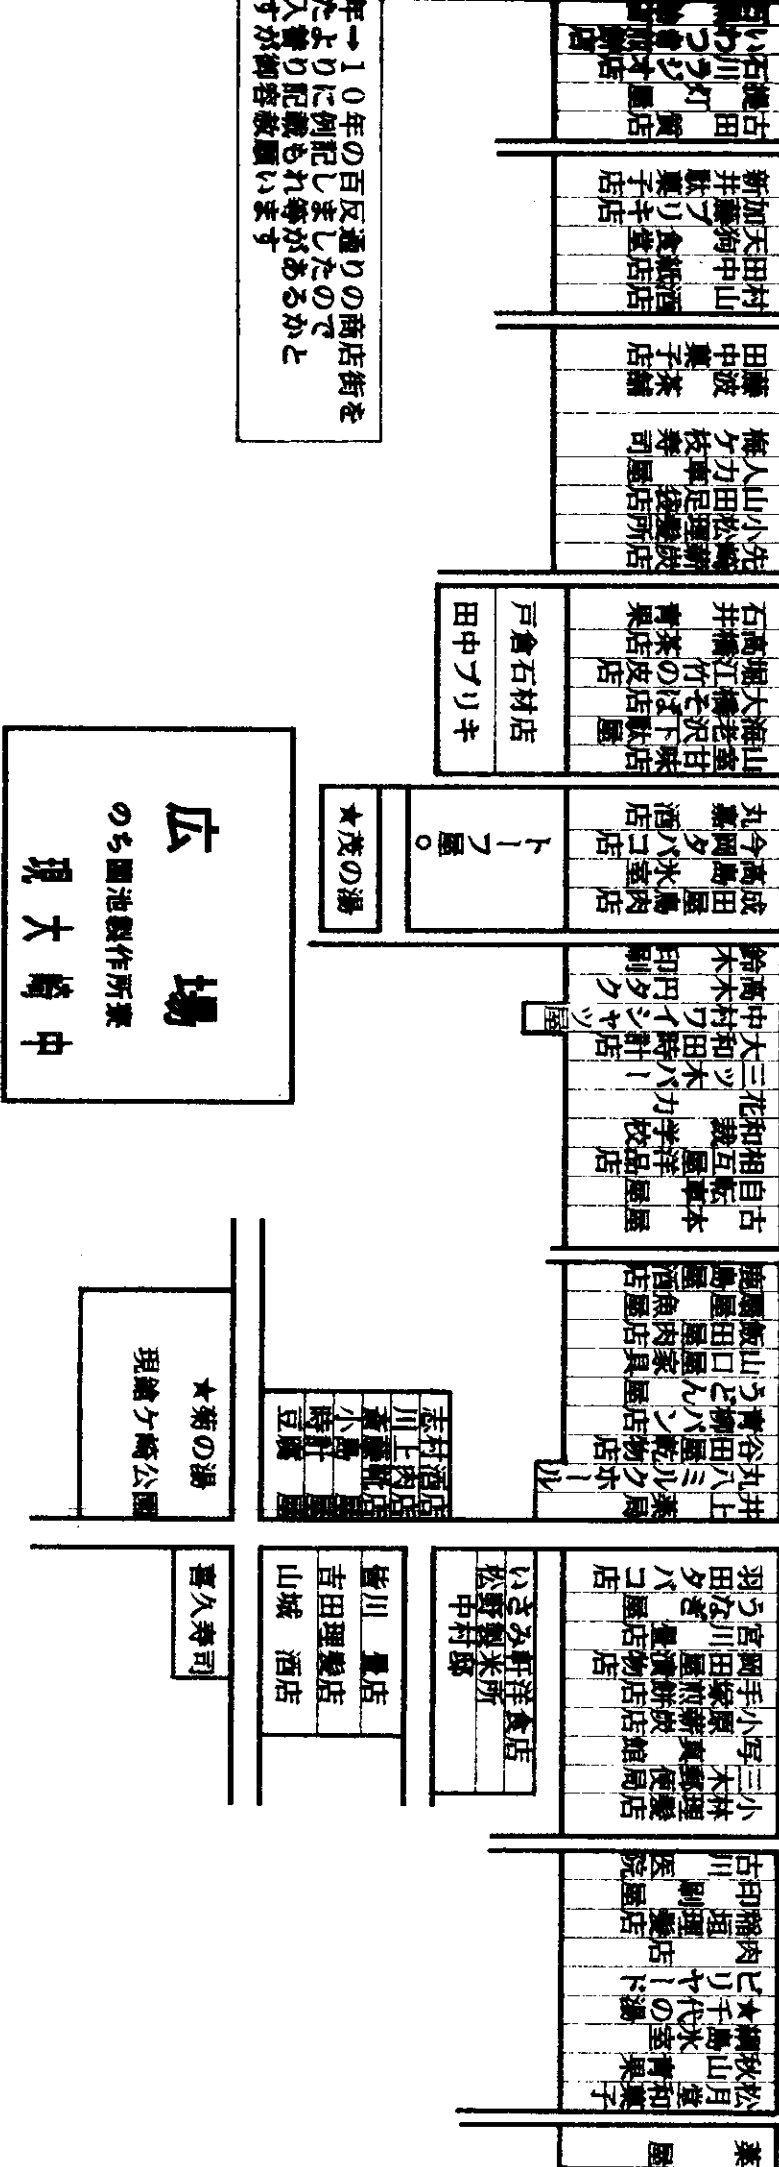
年→10年の百反通りの商店街を
たよりに例記しましたので
入等り記載もれ等があるかと
すが御容赦願います

広場
のち園池製作所
現大崎中

★茂の湯
トーフ屋
戸倉石材店
田中ブリキ

★菊の湯
現籠ケ崎公園

志村酒店
川上肉店
斎藤靴店
小島時計
豆腐

喜久寿司

皆川米店
吉田理髪店
山城酒店

いさみ軒洋食店
松野製米所
中村邸

古田賀店
新加天田村井藤狗中山
田中菓子店
田波茶舗
丸今高成
鈴高中大三花和相自古
石高堀大滝山
南蕎飯山う青谷丸井
羽うたさ宮岡手小写三小
古印豚肉ビ★柳秋松